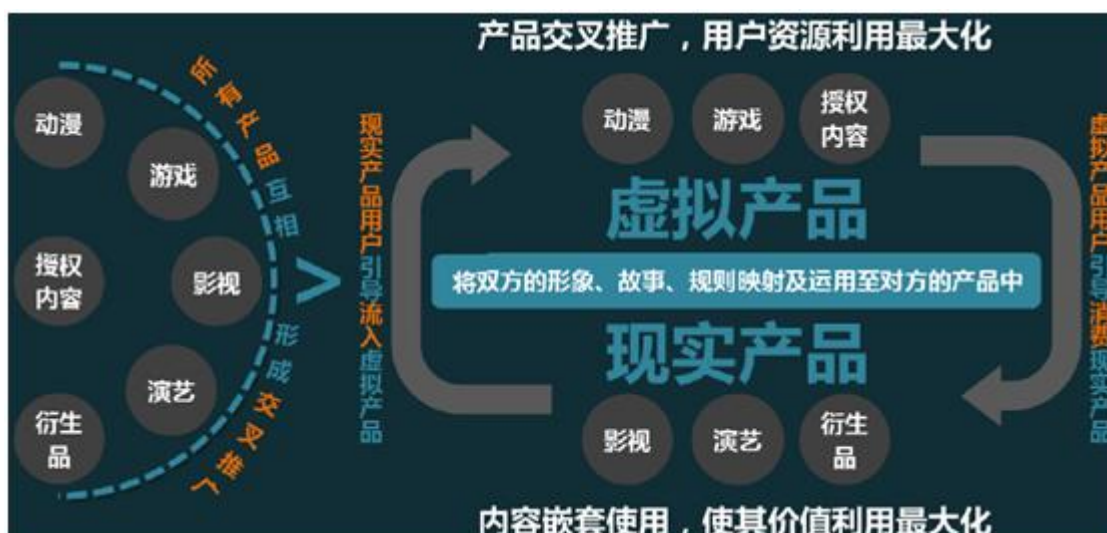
产品交叉推广，用户资源利用最大化

动漫
游戏
授权内容
影视
演艺
衍生品

所有产品互相形成交叉推广

现实产品用户引导流入虚拟产品

动漫
游戏
授权内容

虚拟产品

将双方的形象、故事、规则映射及运用至对方的产品中

现实产品

影视
演艺
衍生品

虚拟产品用户引导消费现实产品

内容嵌套使用，使其价值利用最大化